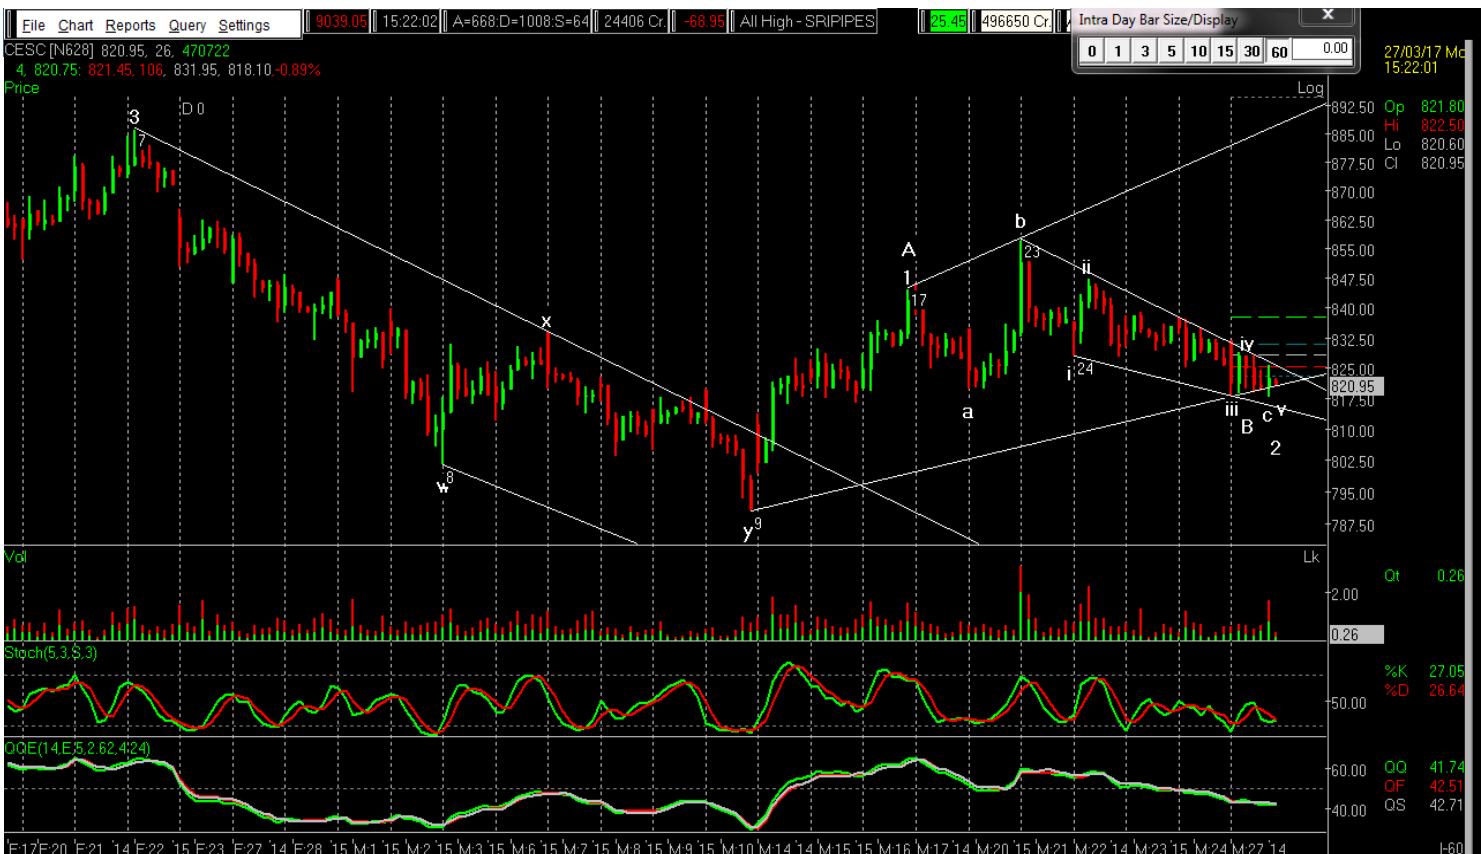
File Chart Reports Query Settings 9039.05 15:22:02 A=668:D=1008:S=64 24406 Cr. -68.95 All High - SRIPIPES 25.45 496650 Cr. Intra Day Bar Size/Display
0 1 3 5 10 15 30 60 0.00
27/03/17 Mo 15:22:01

CESC [N628] 820.95, 26, 470722
4, 820.75: 821.45, 106, 831.95, 818.10, -0.89%
Price
D 0
Log

3 7 x w 8 y 9 A 1 17 a b 23 ii i 24 iii iv B c v 2

892.50 885.00 877.50 870.00 862.50 855.00 847.50 840.00 832.50 825.00 820.95 817.50 810.00 802.50 795.00 787.50

Op 821.80
Hi 822.50
Lo 820.60
Cl 820.95

Vol
Lk
2.00
0.26
Qt 0.26

Stoch(5,3,S,3)
50.00
%K 27.05
%D 26.64

QQE(14,E,5,2.62,4.24)
60.00
40.00
QQ 41.74
QF 42.51
QS 42.71

F17 F20 F21 14 F22 15 F23 F27 14 F28 15 M1 15 M2 15 M3 15 M6 15 M7 15 M8 15 M9 15 M10 M14 14 M15 15 M16 M17 14 M20 15 M21 M22 14 M23 15 M24 M27 14 I-60